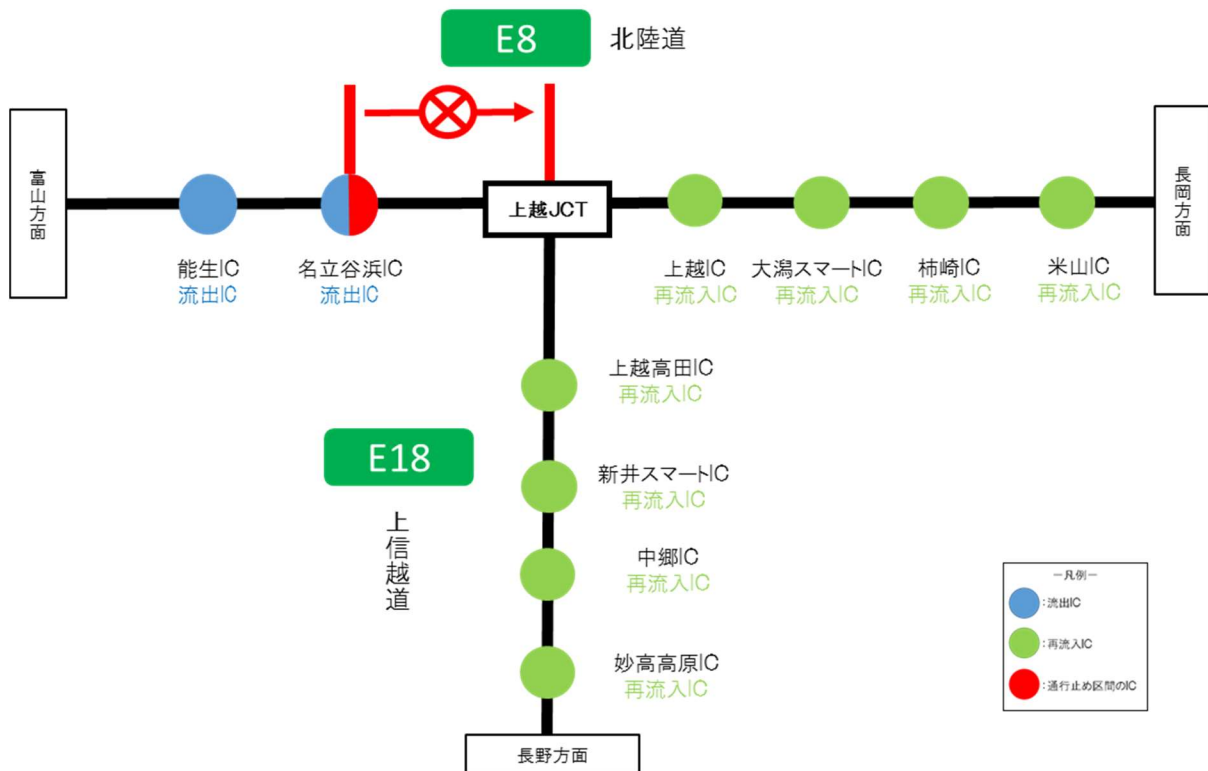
E8 北陸道

富山方面

能生IC
流出IC

名立谷浜IC
流出IC

上越JCT

上越IC
再流入IC

大潟スマートIC
再流入IC

柿崎IC
再流入IC

米山IC
再流入IC

長岡方面

上越高田IC
再流入IC

E18

上信越道

新井スマートIC
再流入IC

中郷IC
再流入IC

妙高高原IC
再流入IC

長野方面

ー凡例ー
:流出IC
:再流入IC
:通行止め区間のIC